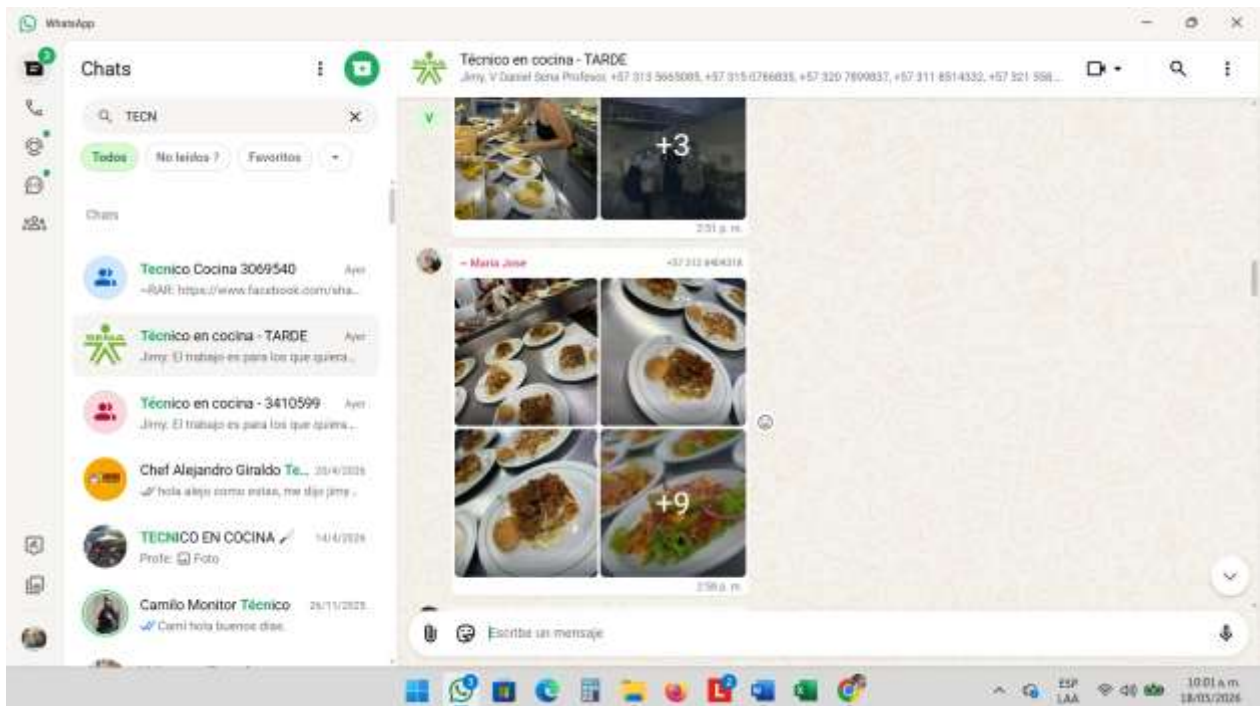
WhatsApp

Chats

TECN

Todos No leídos 7 Favoritos

Chats

Tecnico Cocina 3069540 Ayer
~RAR: https://www.facebook.com/sha...

Técnico en cocina - TARDE Ayer
Jimy: El trabajo es para los que quiera...

Técnico en cocina - 3410599 Ayer
Jimy: El trabajo es para los que quiera...

Chef Alejandro Giraldo Te... 20/4/2026
hola alejo como estas, me dijo jimy...

TECNICO EN COCINA 14/4/2026
Profe: Foto

Camilo Monitor Técnico 26/11/2025
Cami hola buenos dias

Técnico en cocina - TARDE
Jimy, V Daniel Sena Profesor, +57 313 5665085, +57 315 0766835, +57 320 7800837, +57 311 8514332, +57 321 558...

+3

2:51 p. m.

~ Maria Jose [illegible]

+9

2:58 p. m.

Escribe un mensaje

ESP LAA 10:01 a. m. 18/05/2026